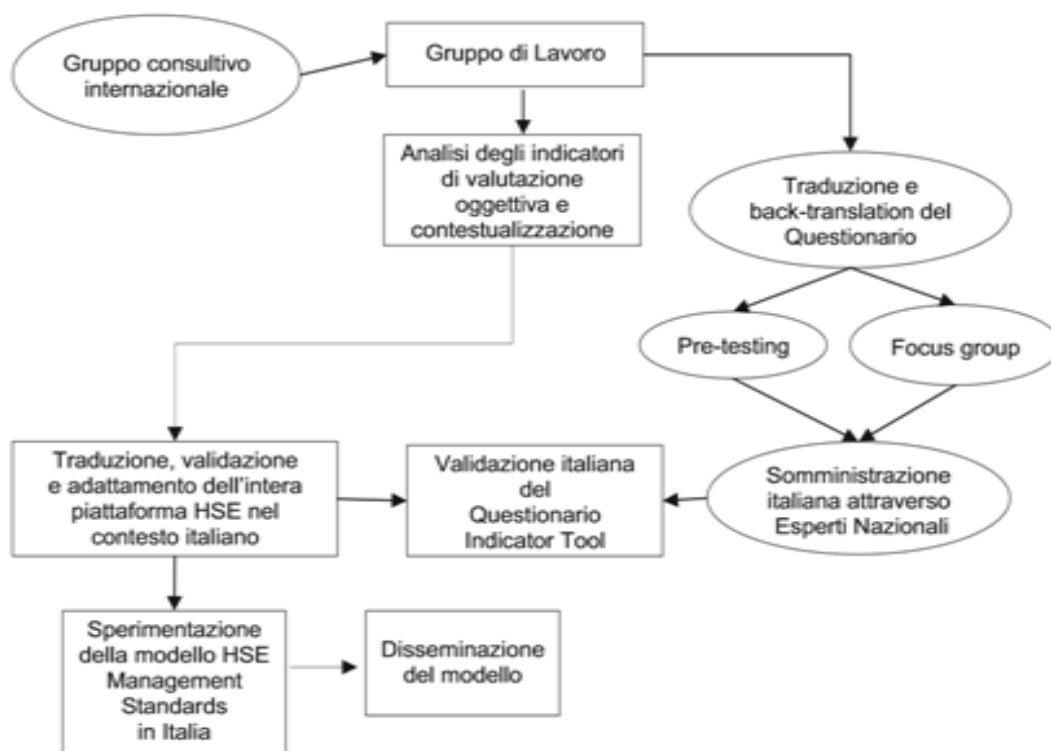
Gruppo consultivo internazionale

Gruppo di Lavoro

Analisi degli indicatori di valutazione oggettiva e contestualizzazione

Traduzione e back-translation del Questionario

Pre-testing

Focus group

Traduzione, validazione e adattamento dell'intera piattaforma HSE nel contesto italiano

Validazione italiana del Questionario Indicator Tool

Somministrazione italiana attraverso Esperti Nazionali

Sperimentazione della modello HSE Management Standards in Italia

Disseminazione del modello